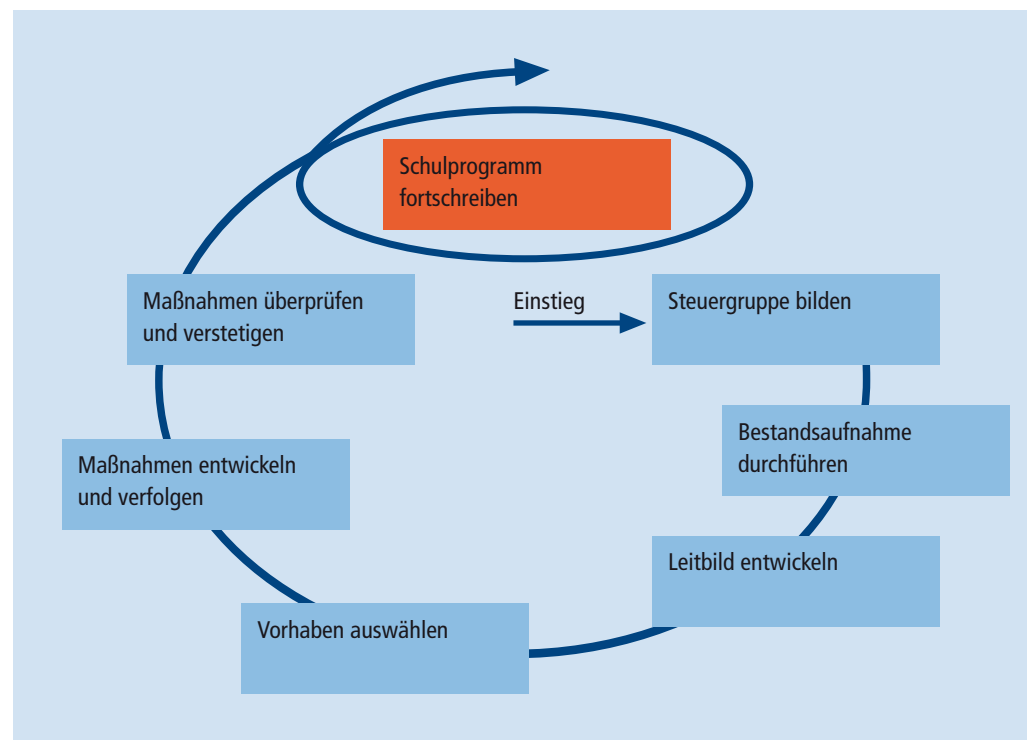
Schulprogramm fortschreiben

Maßnahmen überprüfen und verstetigen

Einstieg

Steuergruppe bilden

Bestandsaufnahme durchführen

Maßnahmen entwickeln und verfolgen

Leitbild entwickeln

Vorhaben auswählen